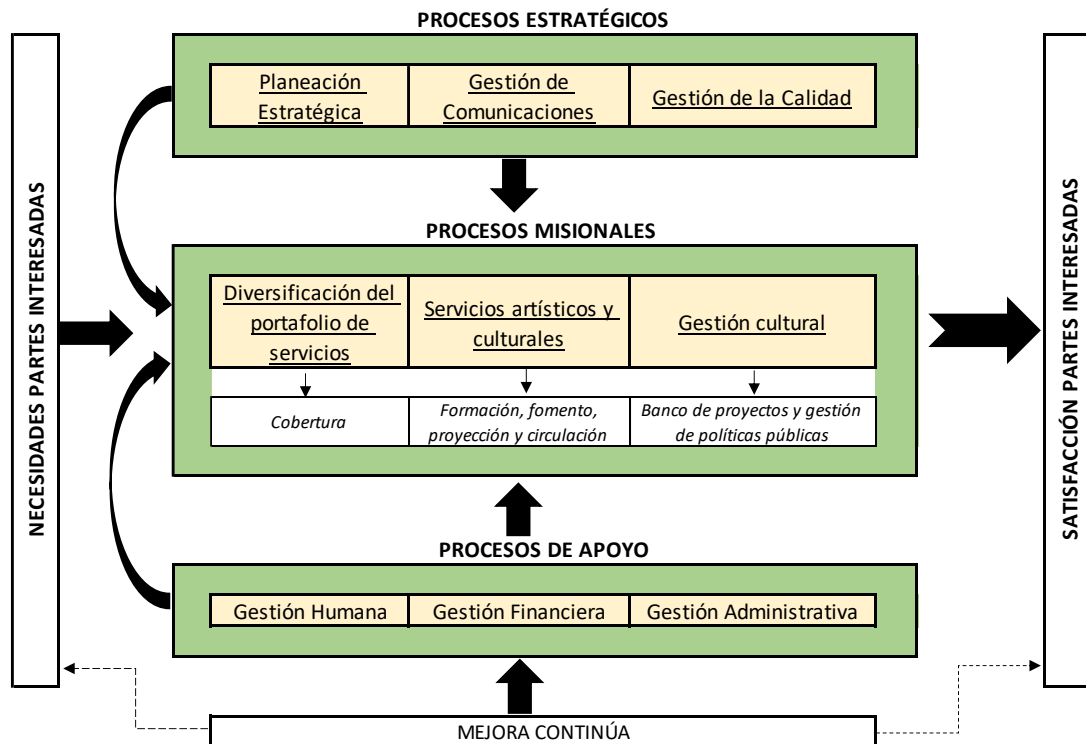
NECESIDADES PARTES INTERESADAS

PROCESOS ESTRATÉGICOS

| Planeación Estratégica | Gestión de Comunicaciones | Gestión de la Calidad |
|---|---|---|

PROCESOS MISIONALES

| Diversificación del portafolio de servicios | Servicios artísticos y culturales | Gestión cultural |
|---|---|---|
| *Cobertura* | *Formación, fomento, proyección y circulación* | *Banco de proyectos y gestión de políticas públicas* |

PROCESOS DE APOYO

| Gestión Humana | Gestión Financiera | Gestión Administrativa |
|---|---|---|

MEJORA CONTINÚA

SATISFACCIÓN PARTES INTERESADAS